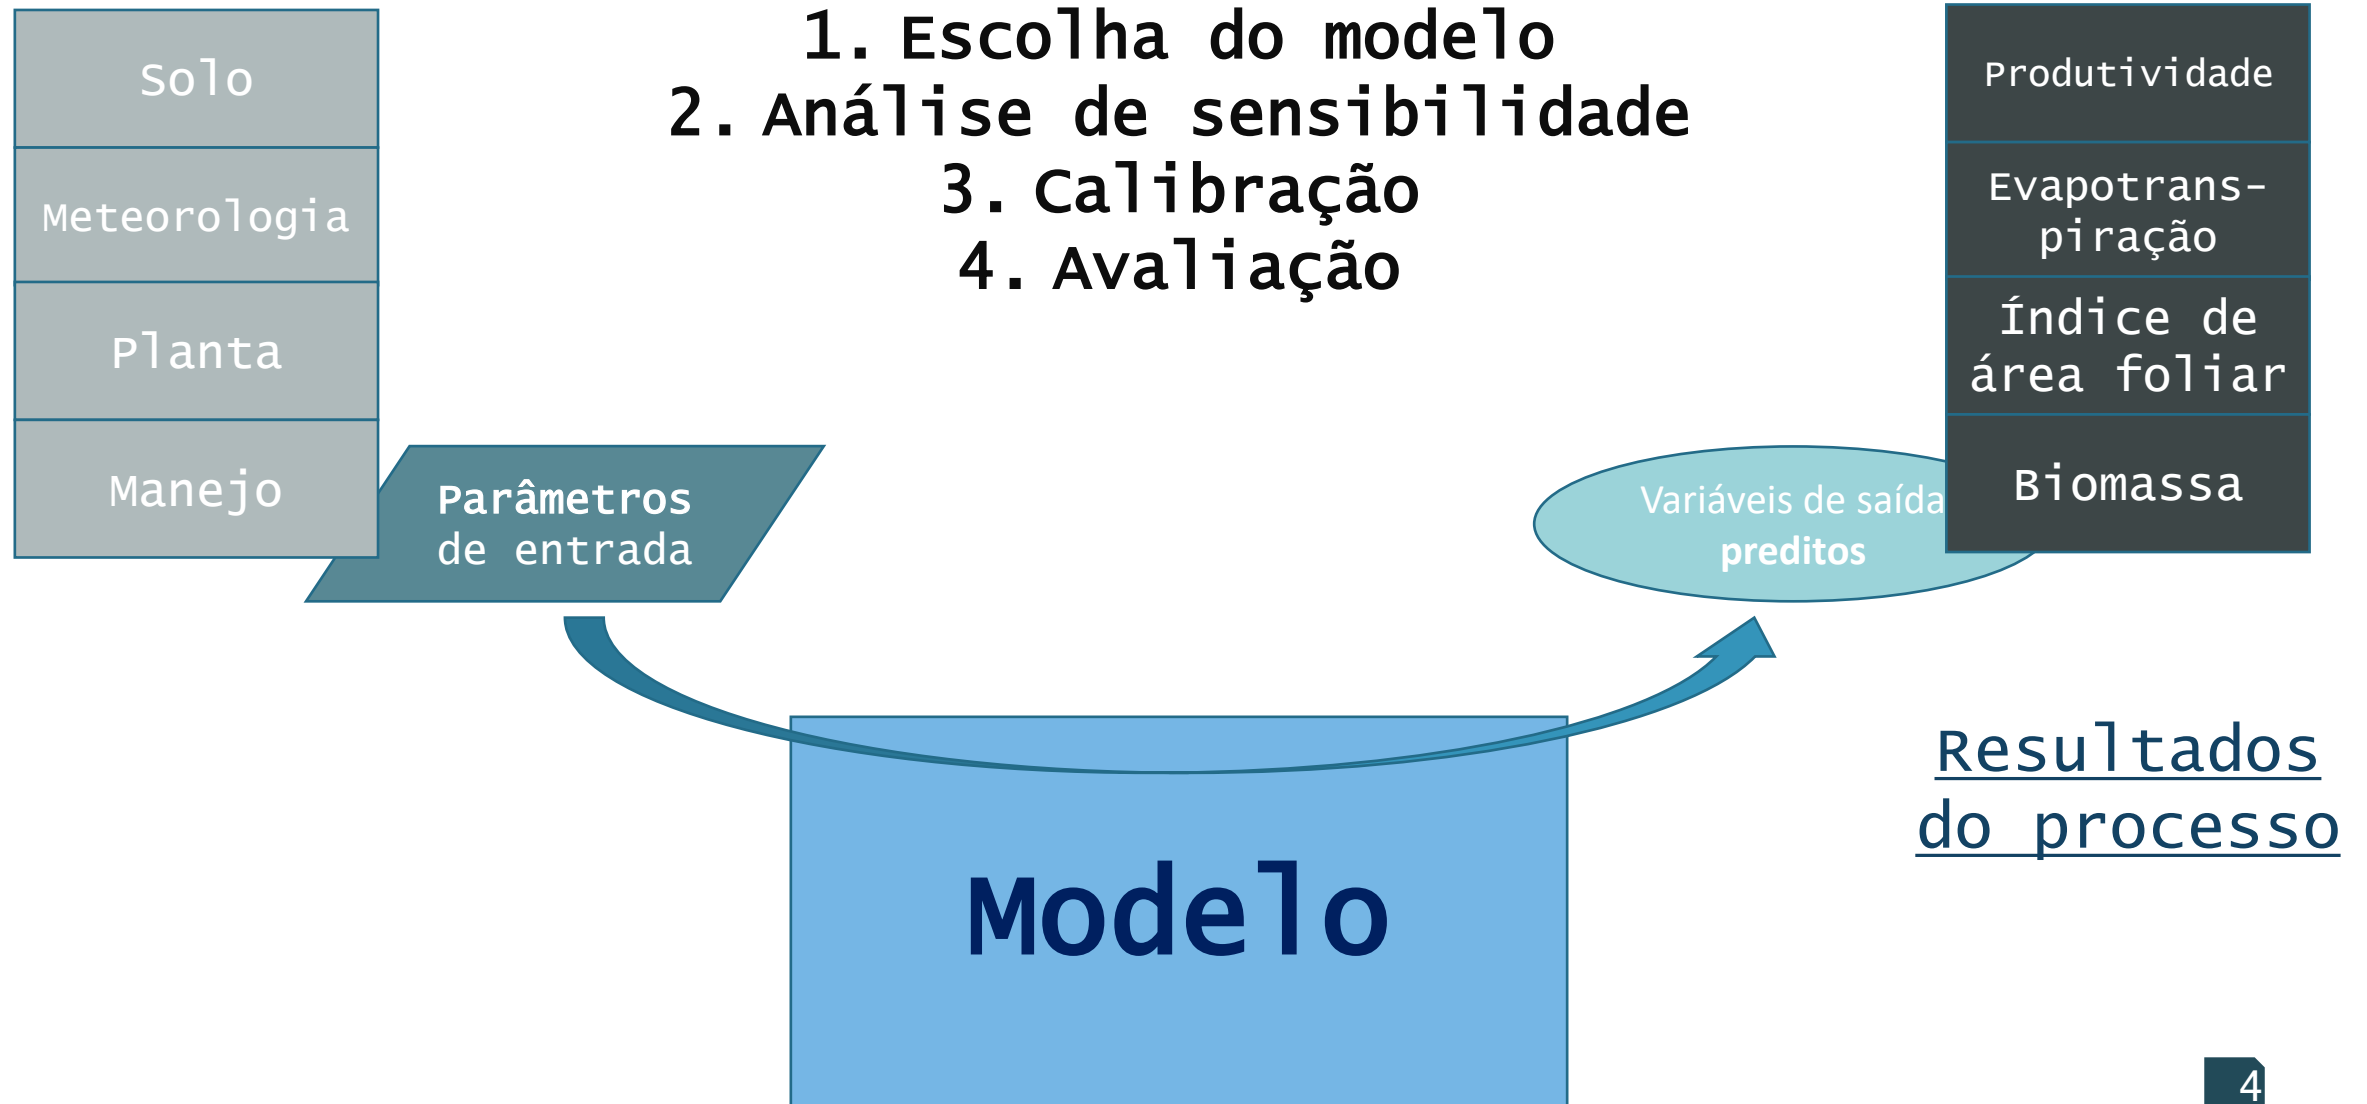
Solo

Meteorologia

Planta

Manejo

1. Escolha do modelo
2. Análise de sensibilidade
3. Calibração
4. Avaliação

Produtividade

Evapotranspiração

Índice de área foliar

Biomassa

Parâmetros de entrada

Variáveis de saída preditos

Modelo

Resultados do processo

4